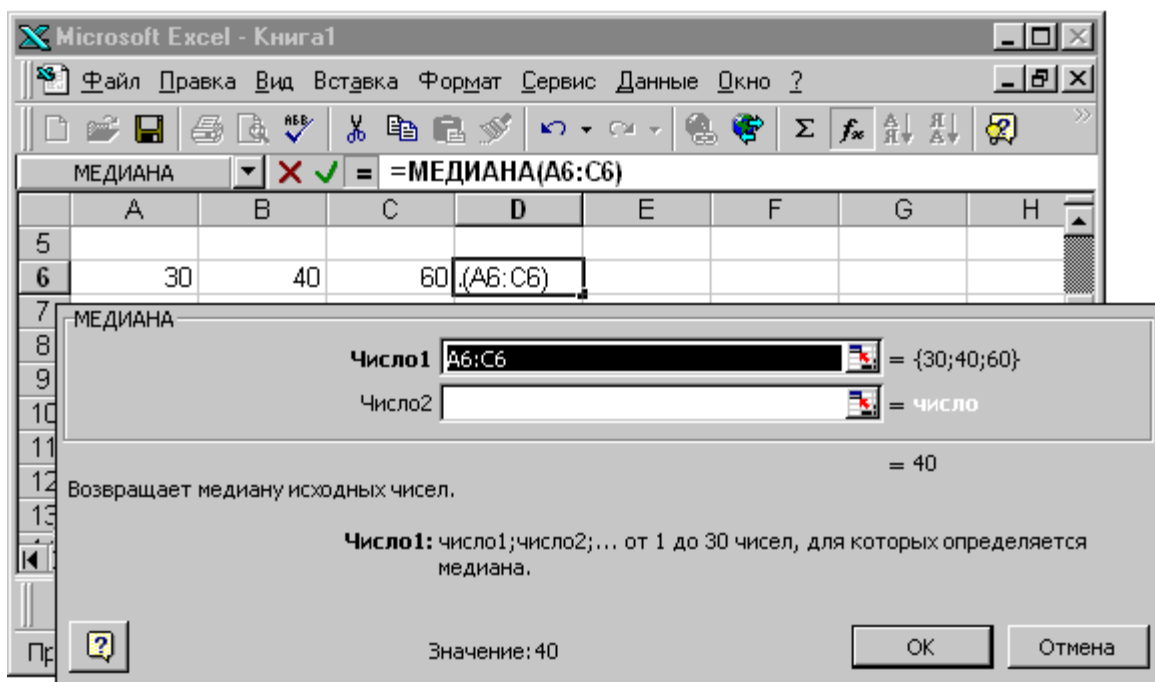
Microsoft Excel - Книга1

Файл Правка Вид Вставка Формат Сервис Данные Окно ?

МЕДИАНА = =МЕДИАНА(A6:C6)

| | A | B | C | D | E | F | G | H |
|---|---|---|---|---|---|---|---|---|
| 5 | | | | | | | | |
| 6 | 30 | 40 | 60 | .(A6:C6) | | | | |
| 7 | | | | | | | | |
| 8 | | | | | | | | |
| 9 | | | | | | | | |
| 10 | | | | | | | | |
| 11 | | | | | | | | |
| 12 | | | | | | | | |
| 13 | | | | | | | | |

МЕДИАНА

Число1 A6:C6 = {30;40;60}

Число2 = число

= 40

Возвращает медиану исходных чисел.

Число1: число1;число2;... от 1 до 30 чисел, для которых определяется медиана.

Пр

Значение: 40

OK

Отмена